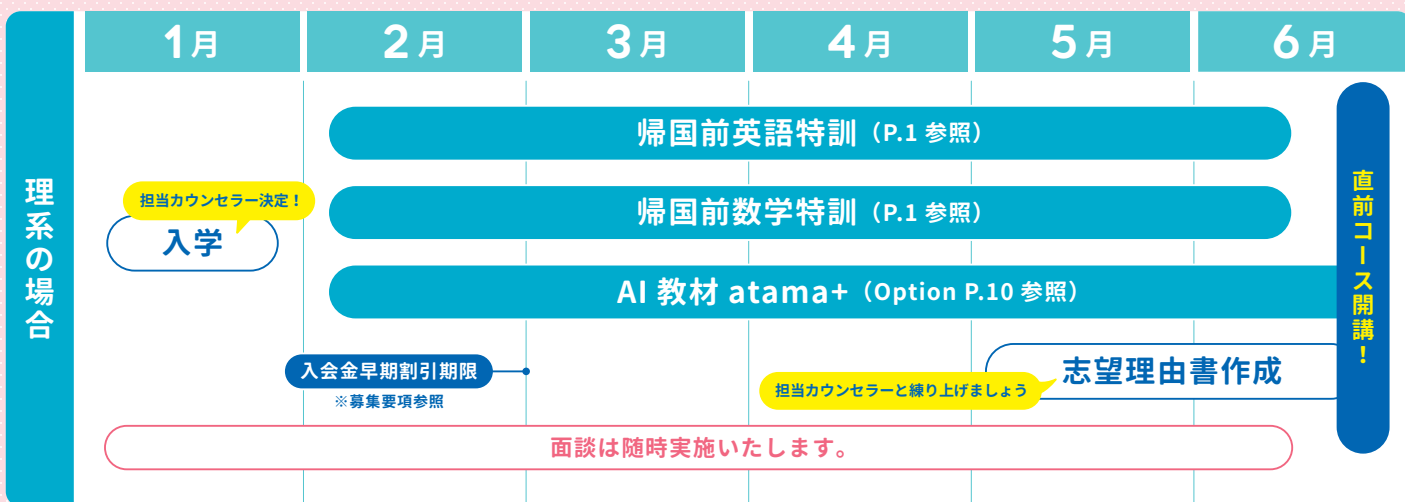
理系の場合

| 1月 | 2月 | 3月 | 4月 | 5月 | 6月 |
|---|---|---|---|---|---|

帰国前英語特訓（P.1 参照）

担当カウンセラー決定！

入学

帰国前数学特訓（P.1 参照）

AI 教材 atama+（Option P.10 参照）

直前コース開講！

入会金早期割引期限

※募集要項参照

担当カウンセラーと練り上げましょう

志望理由書作成

面談は随時実施いたします。